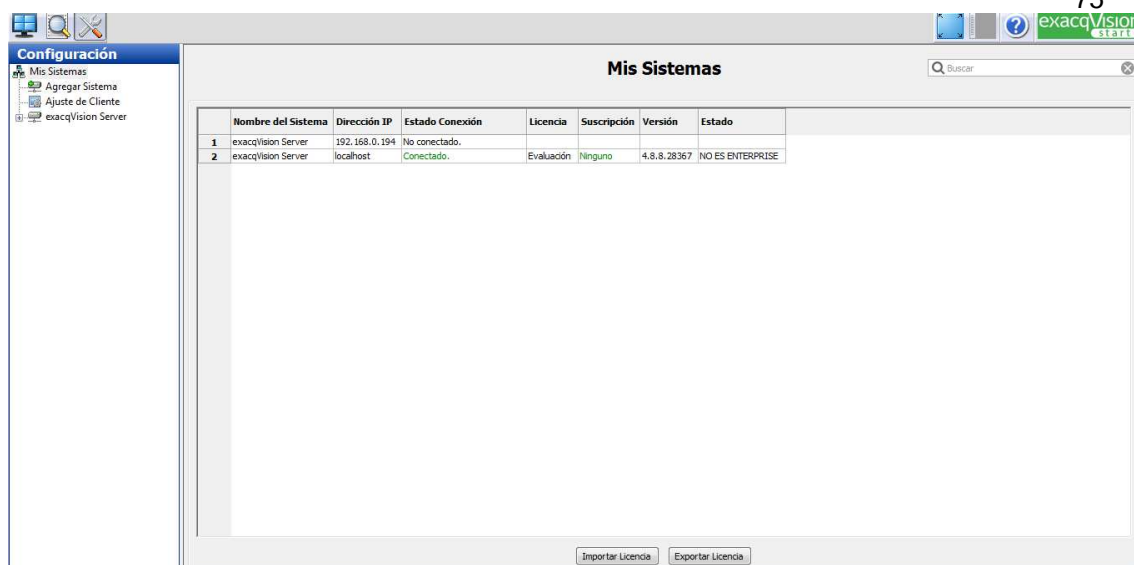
75

exacqVision start

Configuración
Mis Sistemas
Agregar Sistema
Ajuste de Cliente
exacqVision Server

Mis Sistemas

Buscar

| | Nombre del Sistema | Dirección IP | Estado Conexión | Licencia | Suscripción | Versión | Estado |
|---|---|---|---|---|---|---|---|
| 1 | exacqVision Server | 192.168.0.194 | No conectado. | | | | |
| 2 | exacqVision Server | localhost | Conectado. | Evaluación | Ninguno | 4.8.8.28367 | NO ES ENTERPRISE |

Importar Licencia
Exportar Licencia